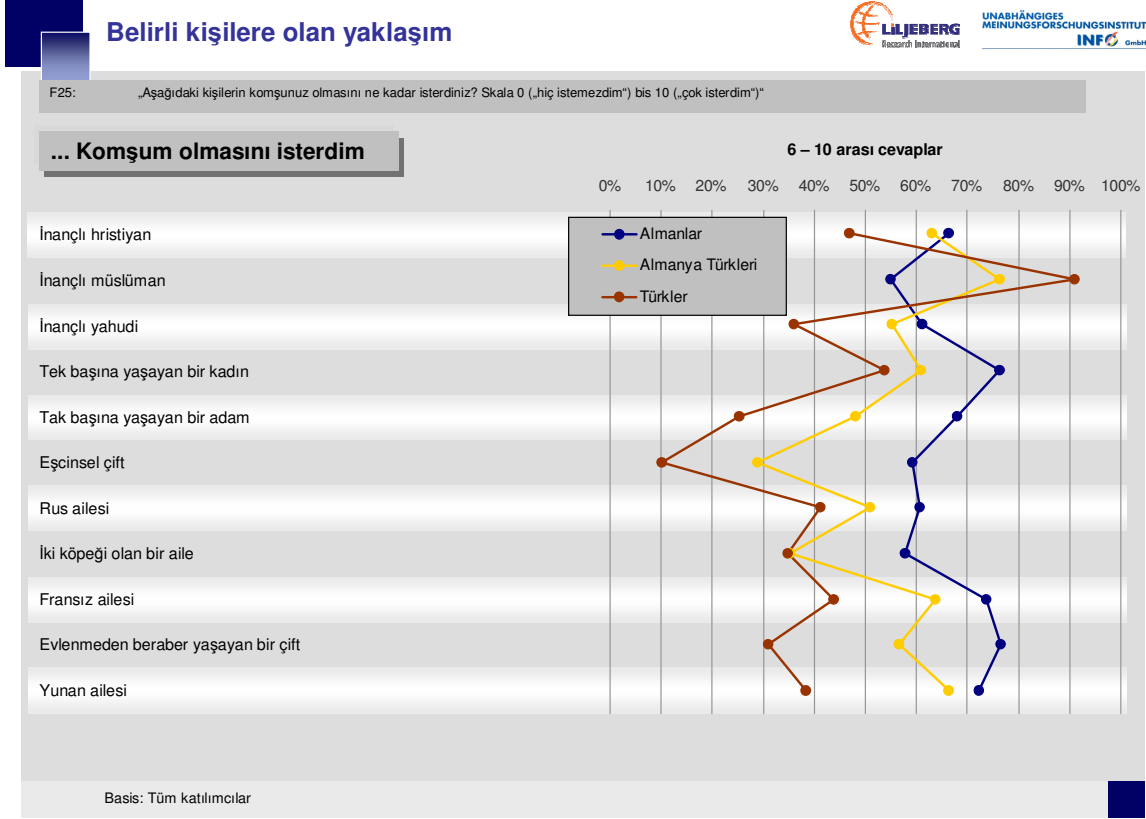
Belirli kişilere olan yaklaşım

LiLJEBERG Research International

UNABHÄNGIGES MEINUNGSFORSCHUNGSINSTITUT INFO GmbH

F25: „Aşağıdaki kişilerin komşunuz olmasını ne kadar isterdiniz? Skala 0 („hiç istemezdim") bis 10 („çok isterdim")"

... Komşum olmasını isterdim

6 – 10 arası cevaplar

0% 10% 20% 30% 40% 50% 60% 70% 80% 90% 100%

Almanlar
Almanya Türkleri
Türkler

İnançlı hristiyan

İnançlı müslüman

İnançlı yahudi

Tek başına yaşayan bir kadın

Tak başına yaşayan bir adam

Eşcinsel çift

Rus ailesi

İki köpeği olan bir aile

Fransız ailesi

Evlenmeden beraber yaşayan bir çift

Yunan ailesi

Basis: Tüm katılımcılar